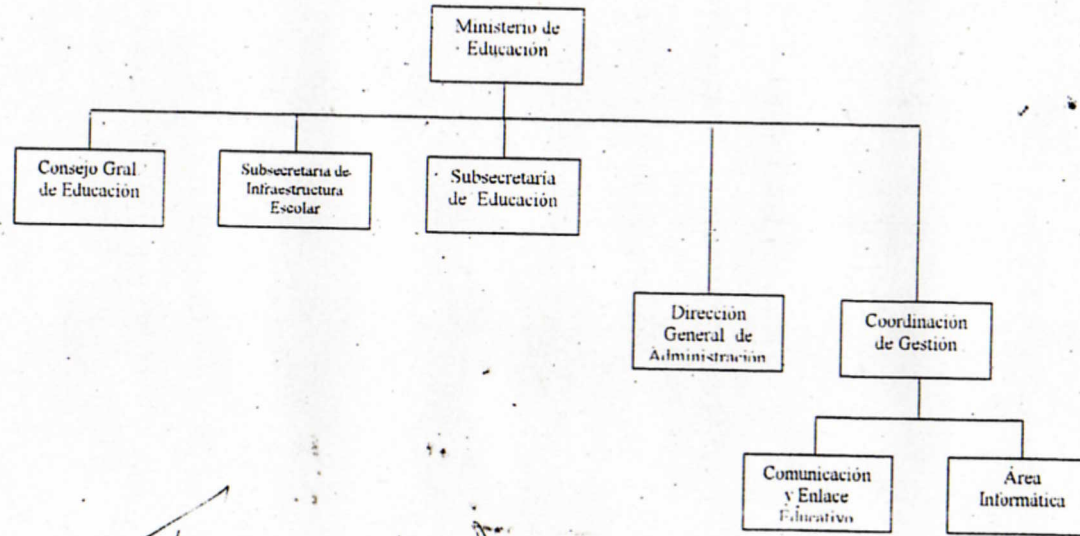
Ministerio de Educación

Consejo Gral de Educación

Subsecretaria de Infraestructura Escolar

Subsecretaría de Educación

Dirección General de Administración

Coordinación de Gestión

Comunicación y Enlace Educativo

Área Informática